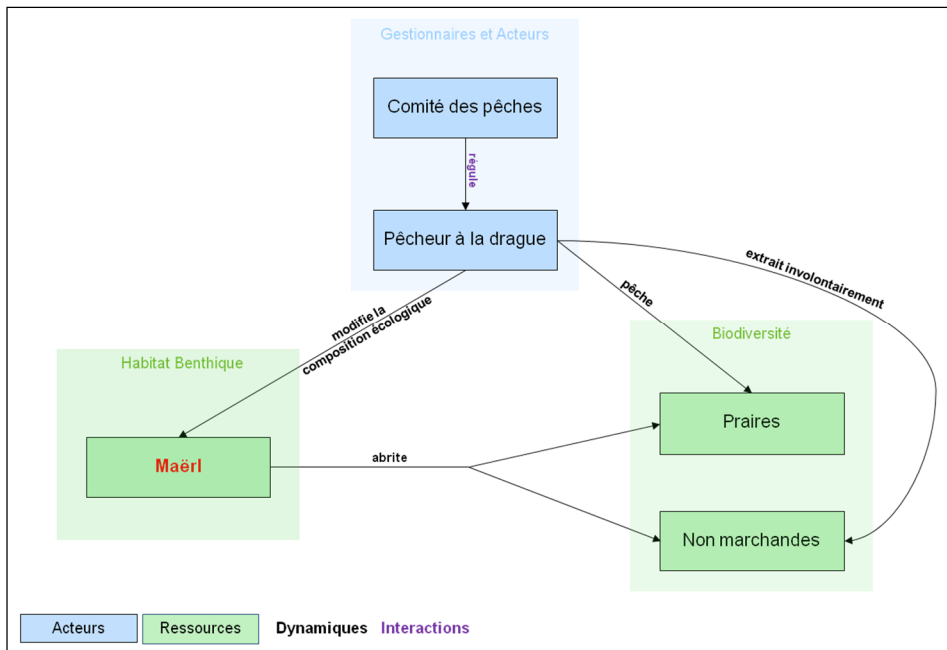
Gestionnaires et Acteurs

Comité des pêches

régule

Pêcheur à la drague

extrait involontairement

pêche

modifie la composition écologique

Biodiversité

Habitat Benthique

Praires

Maërl

abrite

Non marchandes

Acteurs

Ressources

Dynamiques

Interactions